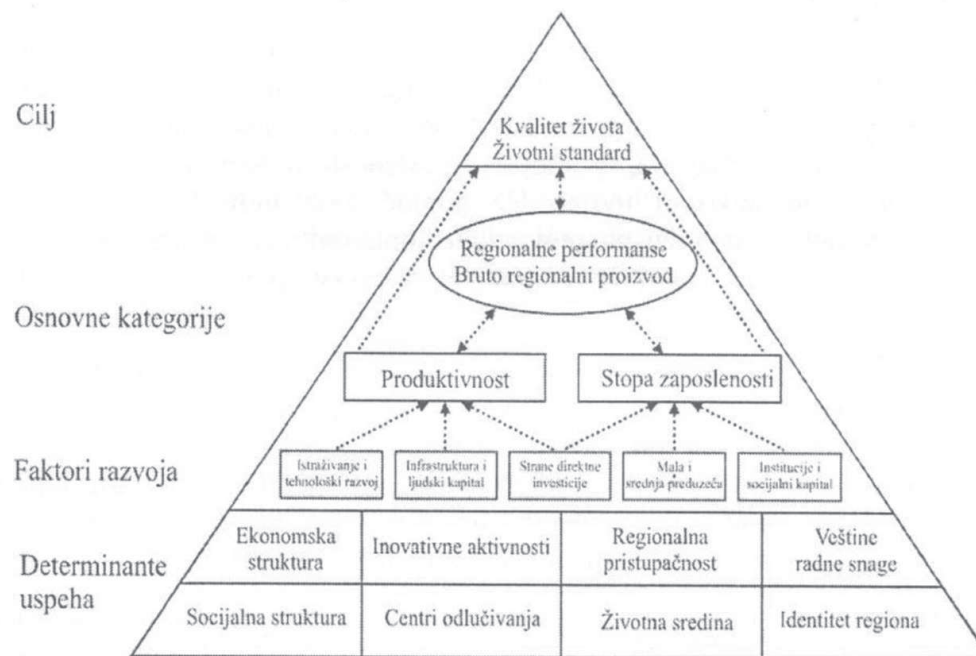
Cilj

Kvalitet života
Životni standard

Regionalne performanse
Bruto regionalni proizvod

Osnovne kategorije

Produktivnost

Stopa zaposlenosti

Faktori razvoja

Istraživanje i tehnološki razvoj

Infrastruktura i ljudski kapital

Strane direktne investicije

Mala i srednja preduzeća

Institucije i socijalni kapital

Determinante uspeha

| Ekonomska struktura | Inovativne aktivnosti | Regionalna pristupačnost | Veštine radne snage |
|---|---|---|---|
| Socijalna struktura | Centri odlučivanja | Životna sredina | Identitet regiona |